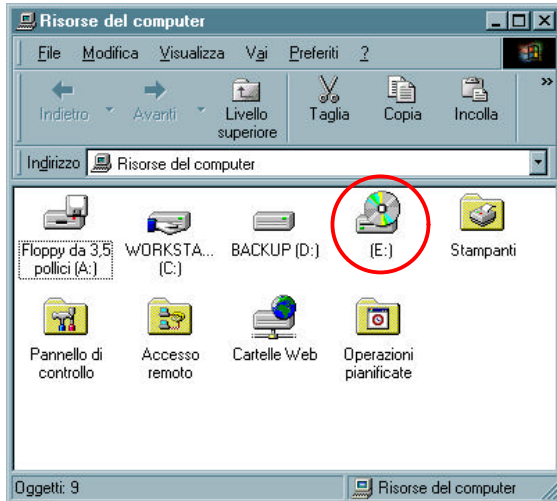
Risorse del computer

File Modifica Visualizza Vai Preferiti ?

Indietro Avanti Livello superiore Taglia Copia Incolla »

Indirizzo Risorse del computer

Floppy da 3,5 pollici (A:)
WORKSTA... (C:)
BACKUP (D:)
(E:)
Stampanti
Pannello di controllo
Accesso remoto
Cartelle Web
Operazioni pianificate

Oggetti: 9
Risorse del computer